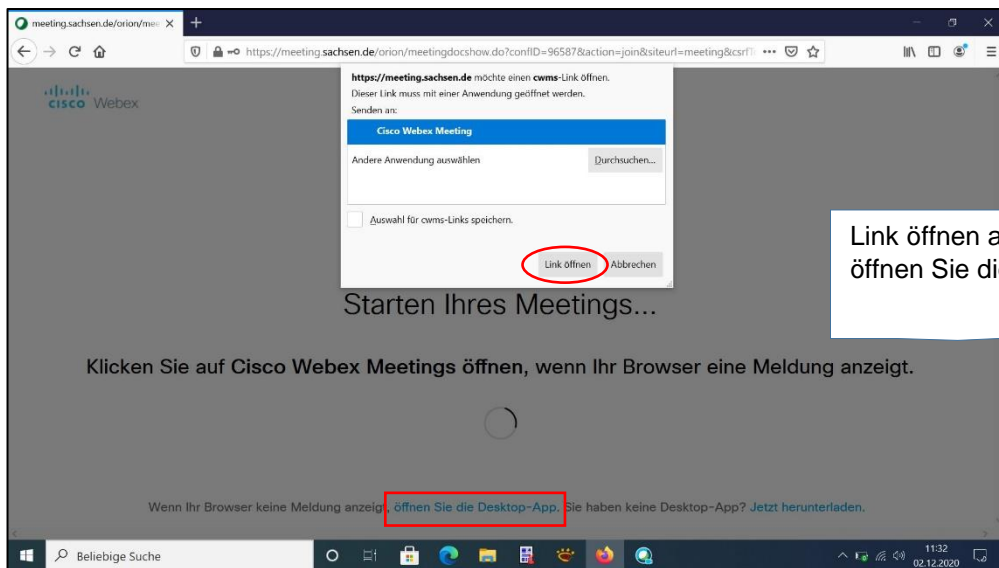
meeting.sachsen.de/orion/mee ×

https://meeting.sachsen.de/orion/meetingdocshow.do?confID=96587&action=join&siteurl=meeting&csrf ···

cisco Webex

https://meeting.sachsen.de möchte einen cwms-Link öffnen.
Dieser Link muss mit einer Anwendung geöffnet werden.
Senden an:

Cisco Webex Meeting

Andere Anwendung auswählen

Durchsuchen...

Auswahl für cwms-Links speichern.

Link öffnen

Abbrechen

Link öffnen a
öffnen Sie di

Starten Ihres Meetings...

Klicken Sie auf Cisco Webex Meetings öffnen, wenn Ihr Browser eine Meldung anzeigt.

Wenn Ihr Browser keine Meldung anzeigt, öffnen Sie die Desktop-App. Sie haben keine Desktop-App? Jetzt herunterladen.

Beliebige Suche

11:32
02.12.2020